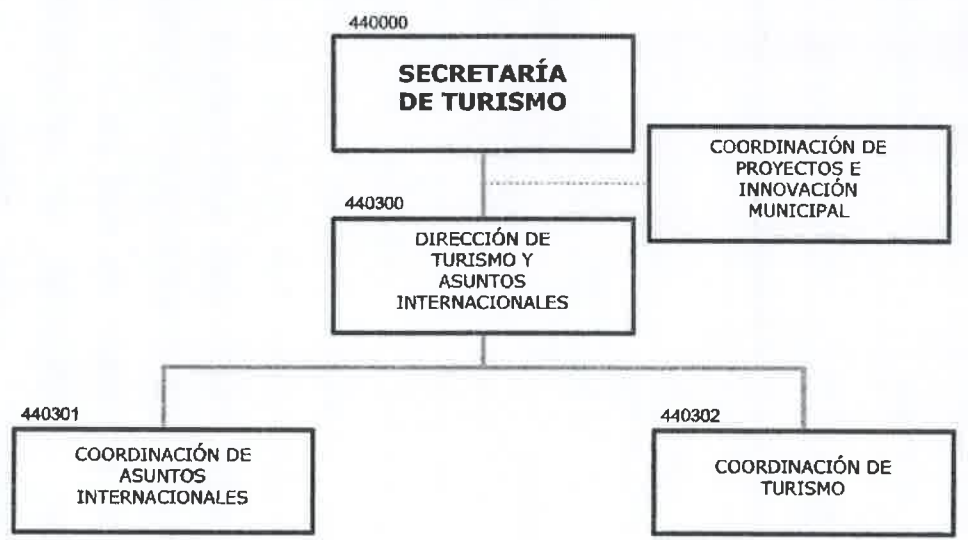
440000

SECRETARÍA DE TURISMO

COORDINACIÓN DE PROYECTOS E INNOVACIÓN MUNICIPAL

440300

DIRECCIÓN DE TURISMO Y ASUNTOS INTERNACIONALES

440301

COORDINACIÓN DE ASUNTOS INTERNACIONALES

440302

COORDINACIÓN DE TURISMO